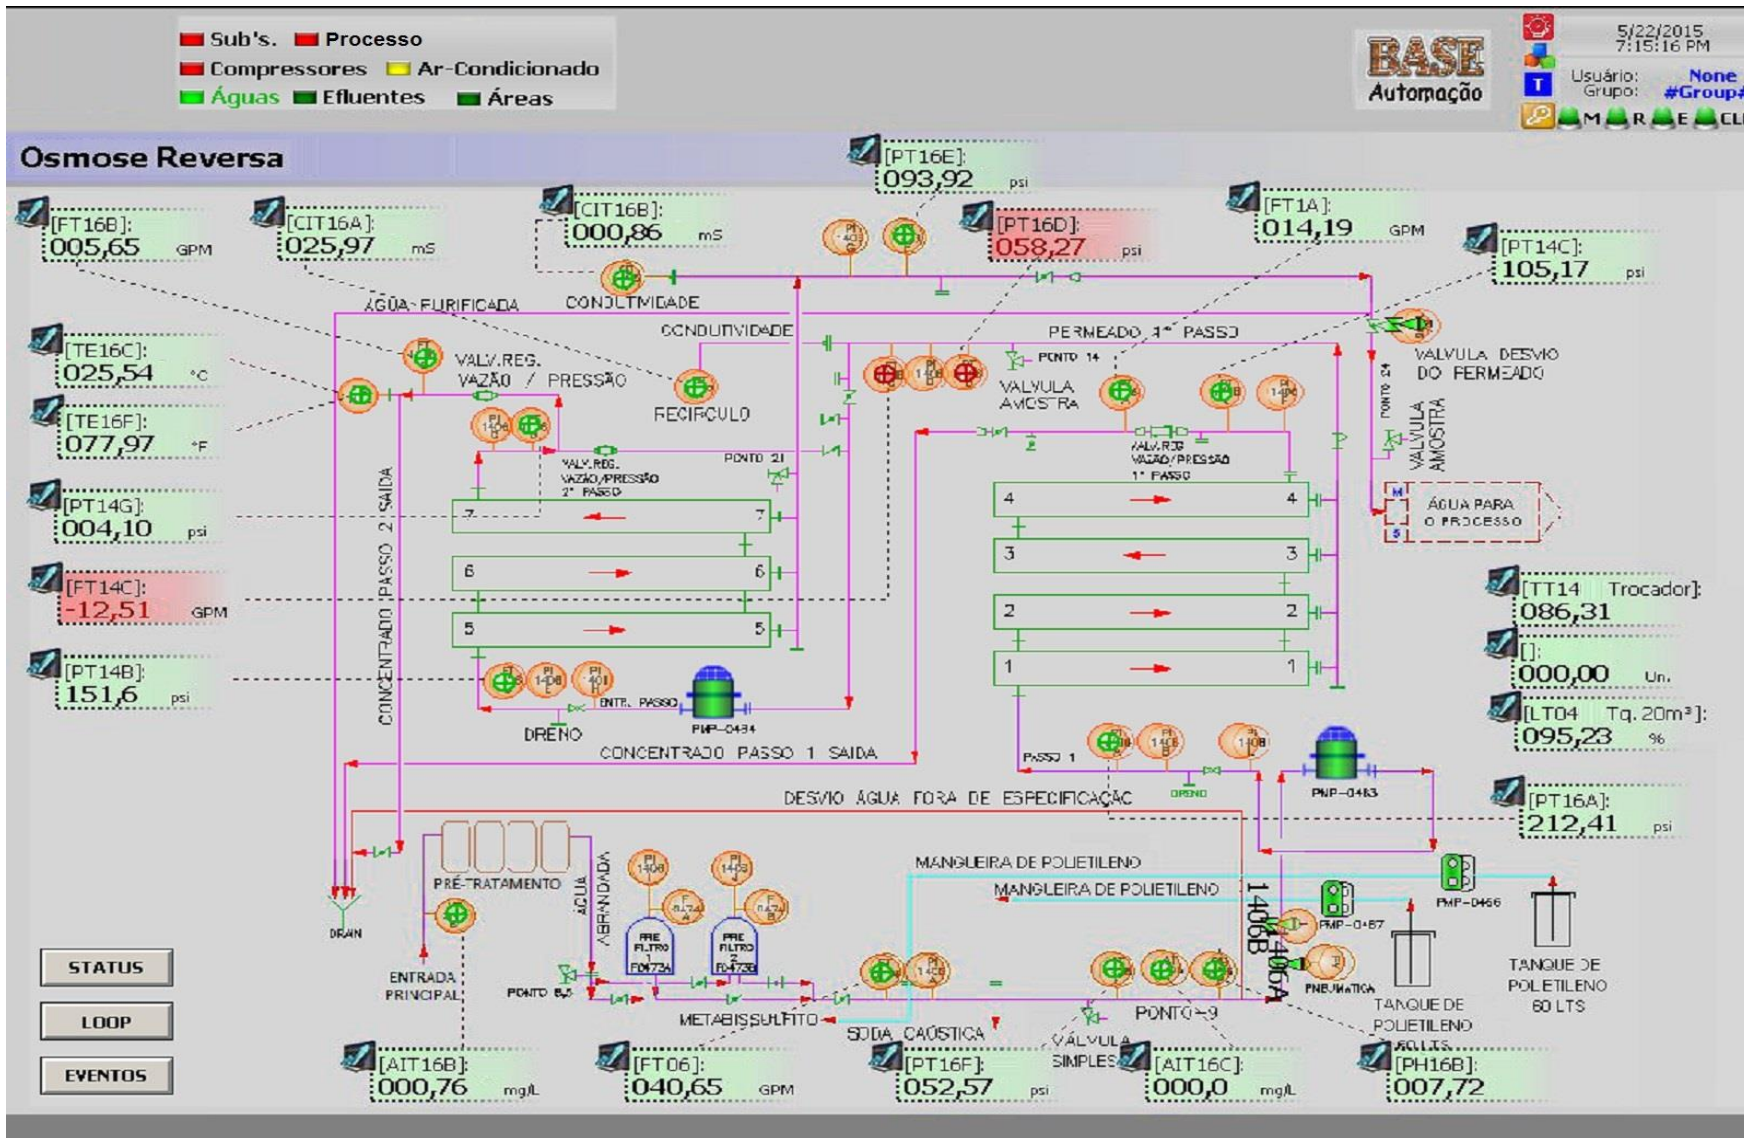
Sub's. Processo
Compressores Ar-Condicionado
Águas Efluentes Áreas

BASE Automação

5/22/2015
7:15:16 PM
Usuário: None
Grupo: #Group#
M R E CL

Osmose Reversa

[PT16E]:
093,92 psi

[FT16B]:
005,65 GPM

[CIT16A]:
025,97 mS

[CIT16B]:
000,86 mS

[PT16D]:
058,27 psi

[FT1A]:
014,19 GPM

[PT14C]:
105,17 psi

ÁGUA PURIFICADA
CONDUTIVIDADE
CONDUTIVIDADE
PERMEADO 1º PASSO
VALVULA DESVIO DO PERMEADO

[TE16C]:
025,54 °C

[TE16F]:
077,97 °F

VALV.REG. VAZÃO / PRESSÃO
RECIRCULO
PONTO 14
VALVULA AMOSTRA
PONTO 21
VALV.REG. VAZÃO/PRESSÃO 2º PASSO
VALV.REG VAZÃO/PRESSÃO 1º PASSO
PONTO 24
VALVULA AMOSTRA
ÁGUA PARA O PROCESSO

[PT14G]:
004,10 psi

[FT14C]:
-12,51 GPM

[PT14B]:
151,6 psi

CONCENTRADO PASSO 2 SAIDA

7 7
6 6
5 5
4 4
3 3
2 2
1 1

[TT14 Trocador]:
086,31

[]:
000,00 Un.

[LT04 Tq. 20m³]:
095,23 %

ENTR. PASSO
PMP-0484
DRENO
CONCENTRADO PASSO 1 SAIDA
PASSO 1
DRENO
PMP-0483

[PT16A]:
212,41 psi

DESVIO ÁGUA FORA DE ESPECIFICAÇÃO

PRÉ-TRATAMENTO
ÁGUA ABRANDADA
MANGUEIRA DE POLIETILENO
MANGUEIRA DE POLIETILENO
1406B
1406A
PMP-0487
PMP-0466
PNEUMATICA
TANQUE DE POLIETILENO 60 LTS
TANQUE DE POLIETILENO 60LTS
DRAIN
PRE FILTRO F0473A
PRE FILTRO 2 F0473B
ENTRADA PRINCIPAL
PONTO 5,6
METABISSULFITO
SODA CAÚSTICA
PONTO 9
VÁLVULA SIMPLES

STATUS
LOOP
EVENTOS

[AIT16B]:
000,76 mg/L

[FT06]:
040,65 GPM

[PT16F]:
052,57 psi

[AIT16C]:
000,0 mg/L

[PH16B]:
007,72